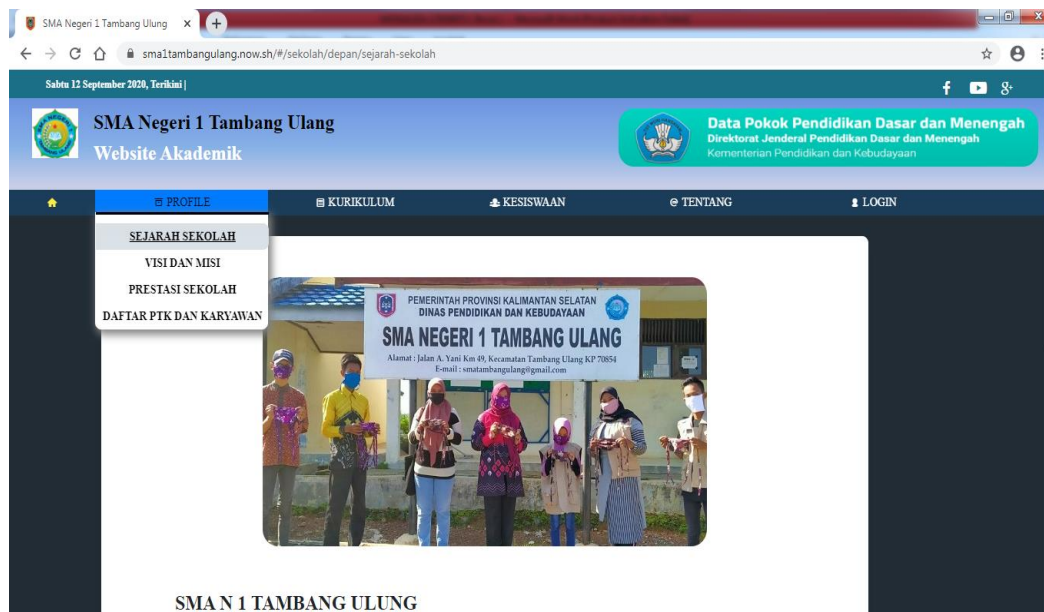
SMA Negeri 1 Tambang Ulang ×

sma1tambangulang.now.sh/#/sekolah/depan/sejarah-sekolah

Sabtu 12 September 2020, Terikini |

SMA Negeri 1 Tambang Ulang
Website Akademik

Data Pokok Pendidikan Dasar dan Menengah
Direktorat Jenderal Pendidikan Dasar dan Menengah
Kementerian Pendidikan dan Kebudayaan

PROFILE
KURIKULUM
KESISWAAN
TENTANG
LOGIN

SEJARAH SEKOLAH
VISI DAN MISI
PRESTASI SEKOLAH
DAFTAR PTK DAN KARYAWAN

PEMERINTAH PROVINSI KALIMANTAN SELATAN
DINAS PENDIDIKAN DAN KEBUDAYAAN
SMA NEGERI 1 TAMBANG ULANG
Alamat : Jalan A. Yani Km 49, Kecamatan Tambang Ulang KP 70854
E-mail : smatambangulang@gmail.com

SMA N 1 TAMBANG ULUNG